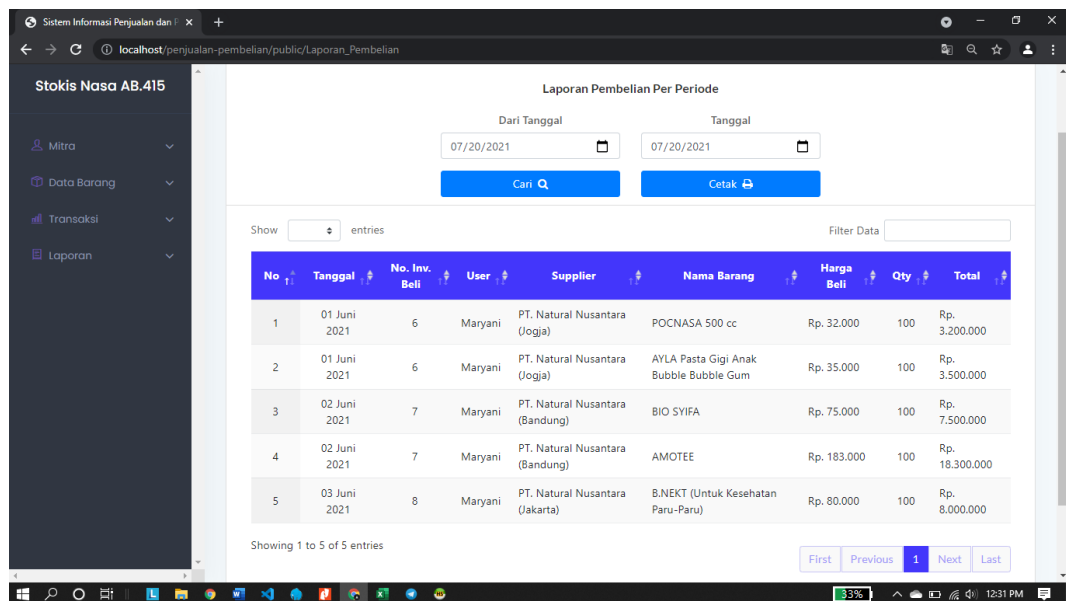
Sistem Informasi Penjualan dan P ×
+
localhost/penjualan-pembelian/public/Laporan_Pembelian

Stokis Nasa AB.415

Mitra
Data Barang
Transaksi
Laporan

Laporan Pembelian Per Periode

Dari Tanggal
07/20/2021

Tanggal
07/20/2021

Cari
Cetak

Show entries

Filter Data

| No | Tanggal | No. Inv. Beli | User | Supplier | Nama Barang | Harga Beli | Qty | Total |
|---|---|---|---|---|---|---|---|---|
| 1 | 01 Juni 2021 | 6 | Maryani | PT. Natural Nusantara (Jogja) | POCNASA 500 cc | Rp. 32.000 | 100 | Rp. 3.200.000 |
| 2 | 01 Juni 2021 | 6 | Maryani | PT. Natural Nusantara (Jogja) | AYLA Pasta Gigi Anak Bubble Bubble Gum | Rp. 35.000 | 100 | Rp. 3.500.000 |
| 3 | 02 Juni 2021 | 7 | Maryani | PT. Natural Nusantara (Bandung) | BIO SYIFA | Rp. 75.000 | 100 | Rp. 7.500.000 |
| 4 | 02 Juni 2021 | 7 | Maryani | PT. Natural Nusantara (Bandung) | AMOTEE | Rp. 183.000 | 100 | Rp. 18.300.000 |
| 5 | 03 Juni 2021 | 8 | Maryani | PT. Natural Nusantara (Jakarta) | B.NEKT (Untuk Kesehatan Paru-Paru) | Rp. 80.000 | 100 | Rp. 8.000.000 |

Showing 1 to 5 of 5 entries

First Previous 1 Next Last

33%
12:31 PM